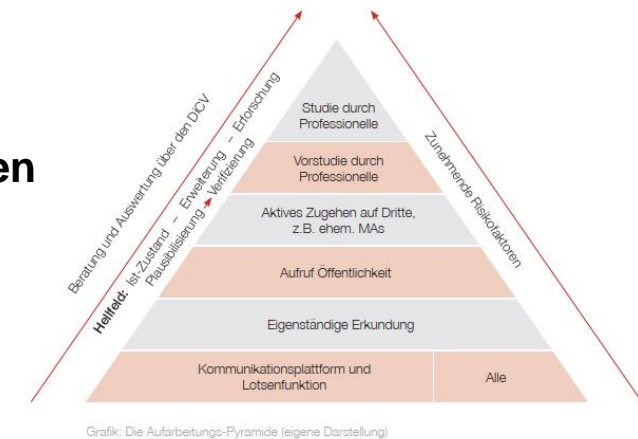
en

Beratung und Auswertung über den DiCV

Hellfeld: Ist-Zustand – Erweiterung – Erforschung

Plausibilisierung → Verifizierung

Studie durch Professionelle

Vorstudie durch Professionelle

Aktives Zugehen auf Dritte, z.B. ehem. MAs

Aufruf Öffentlichkeit

Eigenständige Erkundung

| Kommunikationsplattform und Lotsenfunktion | Alle |
|---|---|

Zunehmende Risikofaktoren

Grafik: Die Aufarbeitungs-Pyramide (eigene Darstellung)